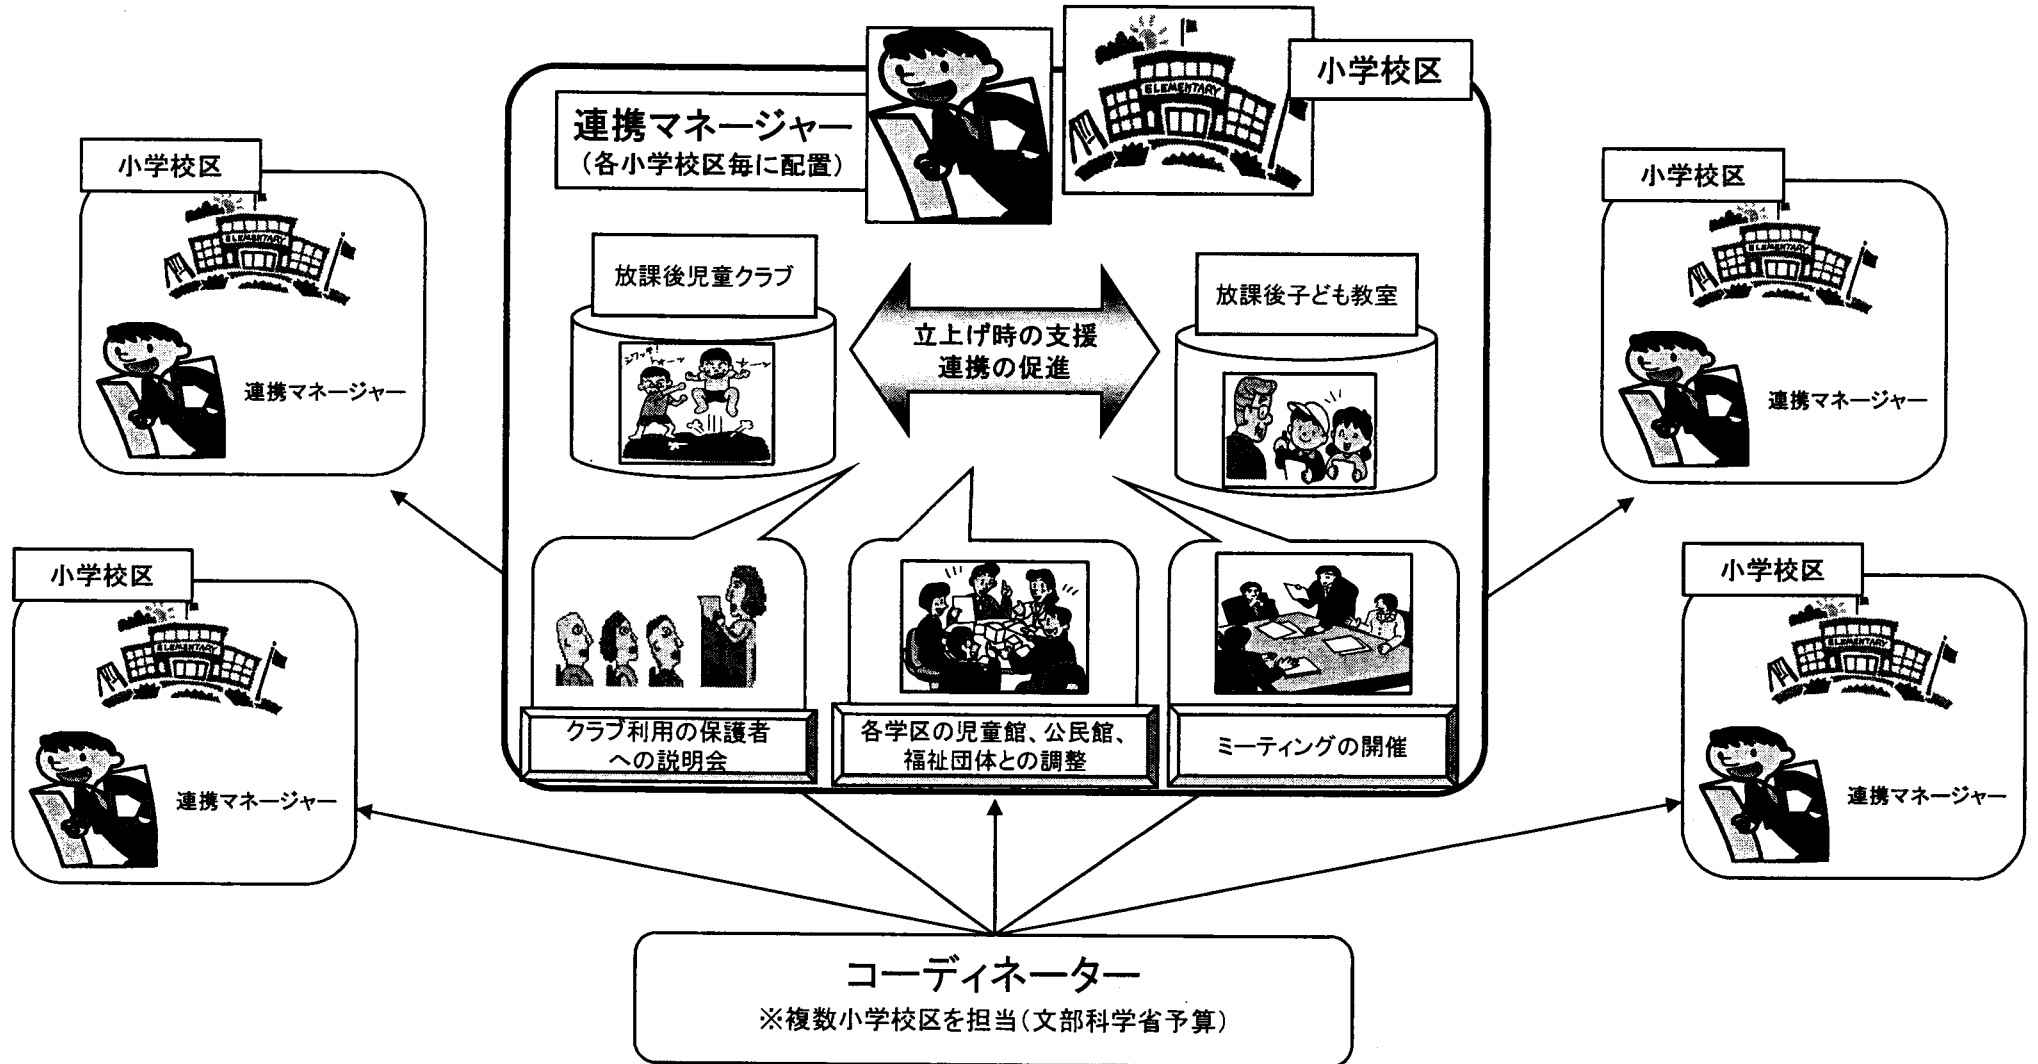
小学校区

連携マネージャー
（各小学校区毎に配置）

放課後児童クラブ

立上げ時の支援
連携の促進

放課後子ども教室

クラブ利用の保護者への説明会

各学区の児童館、公民館、福祉団体との調整

ミーティングの開催

小学校区

連携マネージャー

小学校区

連携マネージャー

小学校区

連携マネージャー

小学校区

連携マネージャー

コーディネーター
※複数小学校区を担当（文部科学省予算）